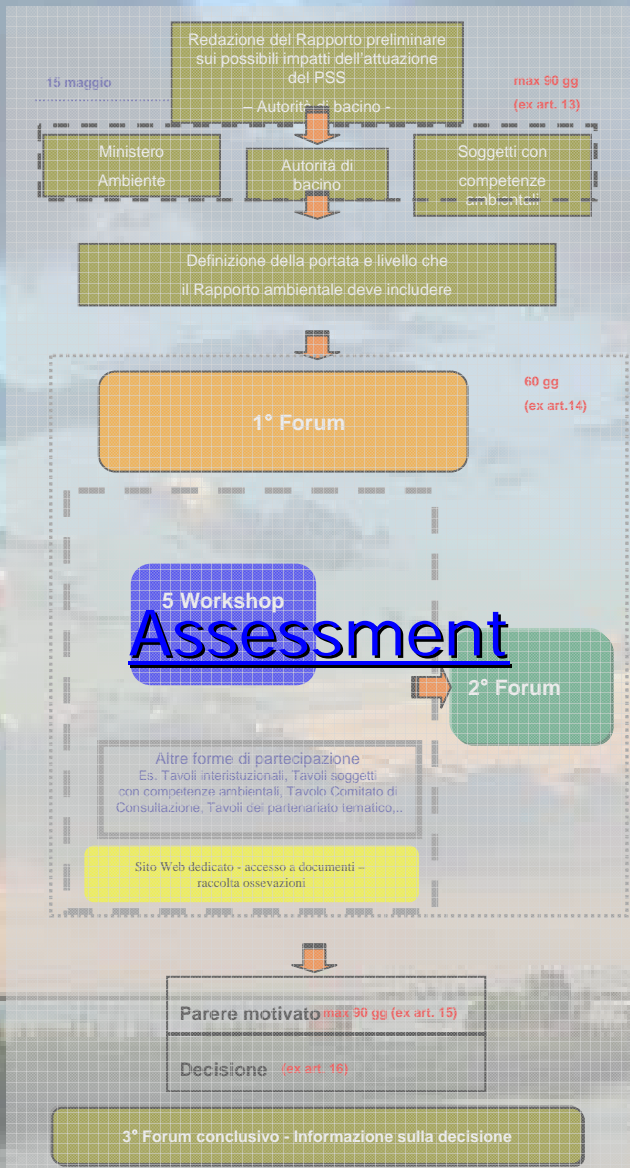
Redazione del Rapporto preliminare sui possibili impatti dell'attuazione del PSS

– Autorità di bacino -

15 maggio

max 90 gg

(ex art. 13)

Ministero Ambiente

Autorità di bacino

Soggetti con competenze ambientali

Definizione della portata e livello che il Rapporto ambientale deve includere

1° Forum

60 gg

(ex art.14)

5 Workshop

Assessment

2° Forum

Altre forme di partecipazione

Es. Tavoli interistituzionali, Tavoli soggetti con competenze ambientali, Tavolo Comitato di Consultazione, Tavoli del partenariato tematico,..

Sito Web dedicato - accesso a documenti – raccolta ossevazioni

Parere motivato max 90 gg (ex art. 15)

Decisione (ex art. 16)

3° Forum conclusivo - Informazione sulla decisione